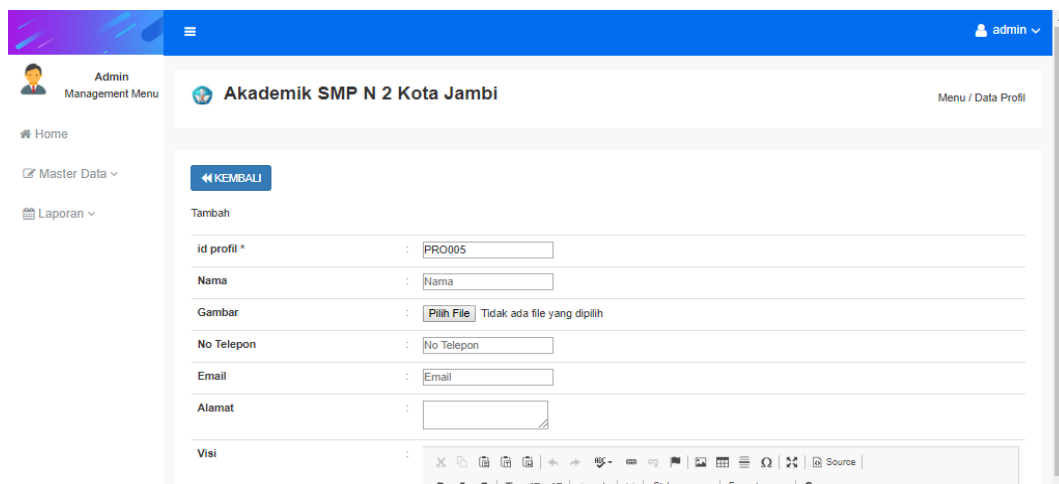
admin

Admin
Management Menu

Home

Master Data

Laporan

Akademik SMP N 2 Kota Jambi

Menu / Data Profil

KEMBALI

Tambah

| | | |
|---|---|---|
| id profil * | : | PRO005 |
| Nama | : | Nama |
| Gambar | : | Pilih File Tidak ada file yang dipilih |
| No Telepon | : | No Telepon |
| Email | : | Email |
| Alamat | : | |
| Visi | : | Source |